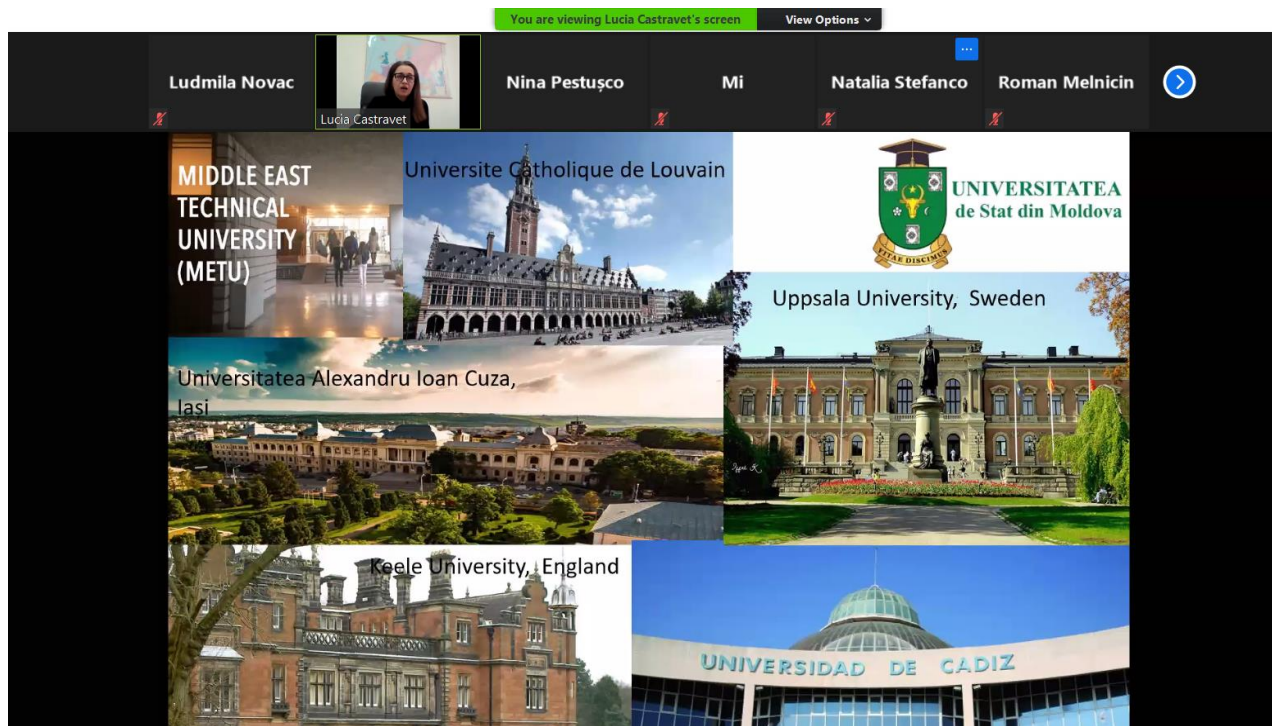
You are viewing Lucia Castravet's screen
View Options

Ludmila Novac
Lucia Castravet
Nina Pestușco
Mi
Natalia Stefanco
Roman Melnicin

MIDDLE EAST TECHNICAL UNIVERSITY (METU)

Universite Catholique de Louvain

UNIVERSITATEA de Stat din Moldova
VITAE DISCIMUS

Uppsala University, Sweden

Universitatea Alexandru Ioan Cuza, Iasi

Keele University, England

UNIVERSIDAD DE CADIZ